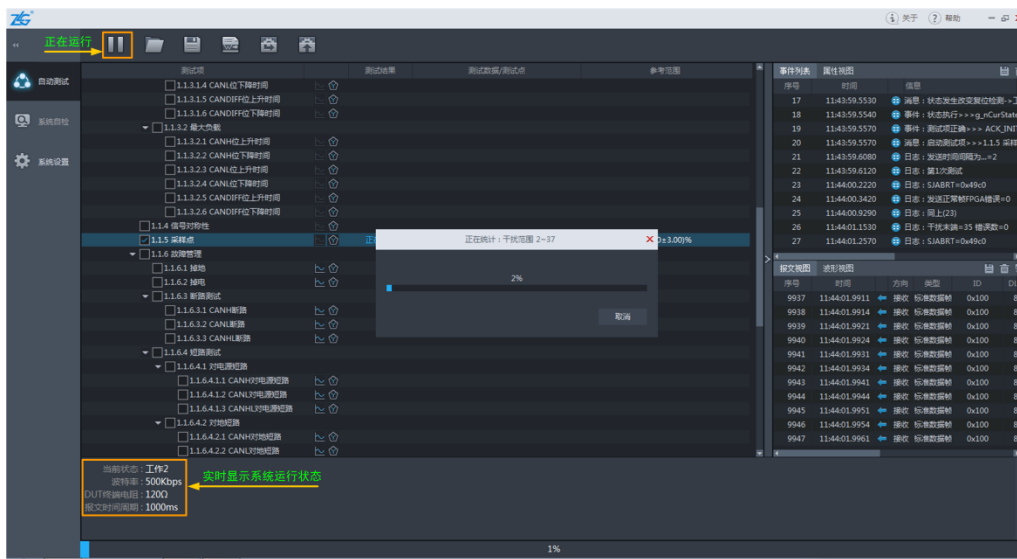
ZLG

关于 帮助

正在运行

自动测试
系统自检
系统设置

| 测试项 | 测试结果 | 测试数据/测试点 | 参考范围 |
|---|---|---|---|
| 1.1.3.1.4 CANL位下降时间 | | | |
| 1.1.3.1.5 CANDIFF位上升时间 | | | |
| 1.1.3.1.6 CANDIFF位下降时间 | | | |
| 1.1.3.2 最大负载 | | | |
| 1.1.3.2.1 CANH位上升时间 | | | |
| 1.1.3.2.2 CANH位下降时间 | | | |
| 1.1.3.2.3 CANL位上升时间 | | | |
| 1.1.3.2.4 CANL位下降时间 | | | |
| 1.1.3.2.5 CANDIFF位上升时间 | | | |
| 1.1.3.2.6 CANDIFF位下降时间 | | | |
| 1.1.4 信号对称性 | | | |
| 1.1.5 采样点 | 正在 | | 0±3.00)% |
| 1.1.6 故障管理 | | | |
| 1.1.6.1 掉地 | | | |
| 1.1.6.2 掉电 | | | |
| 1.1.6.3 断路测试 | | | |
| 1.1.6.3.1 CANH断路 | | | |
| 1.1.6.3.2 CANL断路 | | | |
| 1.1.6.3.3 CANHL断路 | | | |
| 1.1.6.4 短路测试 | | | |
| 1.1.6.4.1 对电源短路 | | | |
| 1.1.6.4.1.1 CANH对电源短路 | | | |
| 1.1.6.4.1.2 CANL对电源短路 | | | |
| 1.1.6.4.1.3 CANHL对电源短路 | | | |
| 1.1.6.4.2 对地短路 | | | |
| 1.1.6.4.2.1 CANH对地短路 | | | |
| 1.1.6.4.2.2 CANL对地短路 | | | |

正在统计：干扰范围 2~37
2%
取消

事件列表 属性视图

| 序号 | 时间 | 信息 |
|---|---|---|
| 17 | 11:43:59.5530 | 消息：状态发生改变复位检测->工 |
| 18 | 11:43:59.5540 | 事件：状态转移>>>g_nCurState |
| 19 | 11:43:59.5570 | 事件：测试项正确>>> ACK_INIT |
| 20 | 11:43:59.5570 | 消息：启动测试项>>>1.1.5 采样 |
| 21 | 11:43:59.6080 | 日志：发送时间间隔为...=2 |
| 22 | 11:43:59.6120 | 日志：第1次测试 |
| 23 | 11:44:00.2220 | 日志：SJABRT=0x49c0 |
| 24 | 11:44:00.3420 | 日志：发送正常帧FPGA错误=0 |
| 25 | 11:44:00.9290 | 日志：同上(23) |
| 26 | 11:44:01.1530 | 日志：干扰末端=35 错误数=0 |
| 27 | 11:44:01.2570 | 日志：SJABRT=0x49c0 |

报文视图 波形视图

| 序号 | 时间 | 方向 | 类型 | ID | DL |
|---|---|---|---|---|---|
| 9937 | 11:44:01.9911 | 接收 | 标准数据帧 | 0x100 | 8 |
| 9938 | 11:44:01.9914 | 接收 | 标准数据帧 | 0x100 | 8 |
| 9939 | 11:44:01.9921 | 接收 | 标准数据帧 | 0x100 | 8 |
| 9940 | 11:44:01.9924 | 接收 | 标准数据帧 | 0x100 | 8 |
| 9941 | 11:44:01.9931 | 接收 | 标准数据帧 | 0x100 | 8 |
| 9942 | 11:44:01.9934 | 接收 | 标准数据帧 | 0x100 | 8 |
| 9943 | 11:44:01.9941 | 接收 | 标准数据帧 | 0x100 | 8 |
| 9944 | 11:44:01.9944 | 接收 | 标准数据帧 | 0x100 | 8 |
| 9945 | 11:44:01.9951 | 接收 | 标准数据帧 | 0x100 | 8 |
| 9946 | 11:44:01.9954 | 接收 | 标准数据帧 | 0x100 | 8 |
| 9947 | 11:44:01.9961 | 接收 | 标准数据帧 | 0x100 | 8 |

当前状态：工作2
波特率：500Kbps
DUT终端电阻：120Ω
报文时间周期：1000ms

实时显示系统运行状态

1%